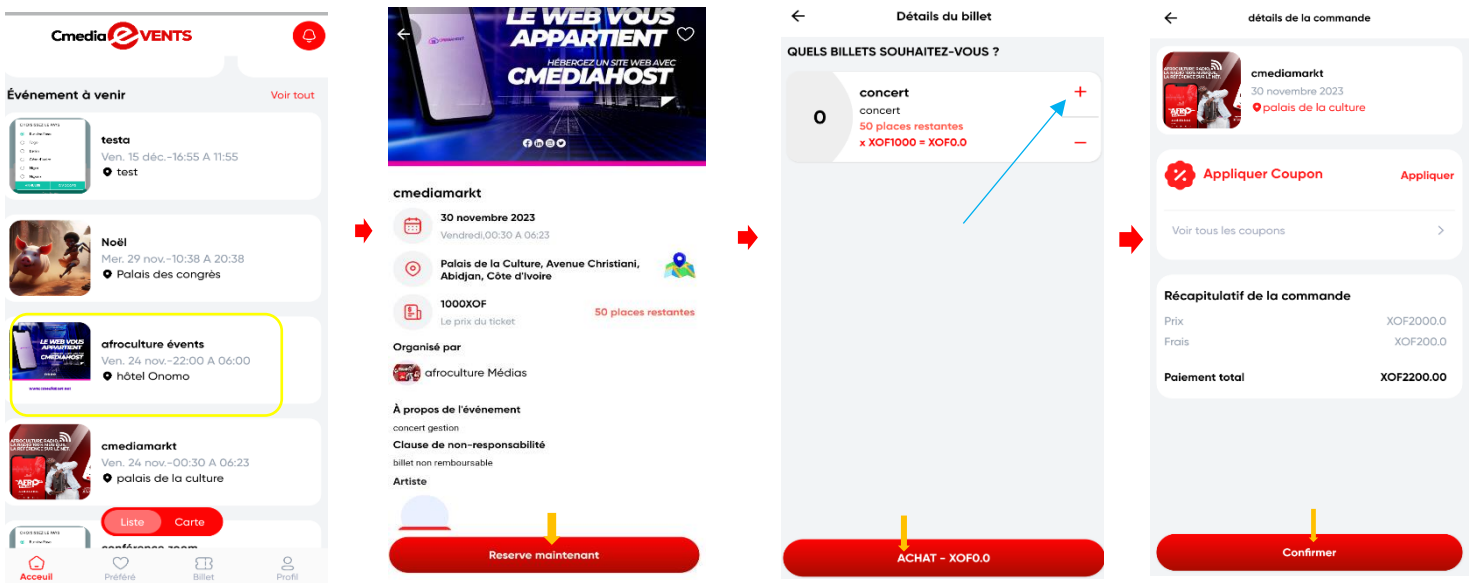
Cmedia EVENTS

Événement à venir
Voir tout

testa
Ven. 15 déc.-16:55 A 11:55
test

Noël
Mer. 29 nov.-10:38 A 20:38
Palais des congrès

afroculture évents
Ven. 24 nov.-22:00 A 06:00
hôtel Onomo

cmediamarkt
Ven. 24 nov.-00:30 A 06:23
palais de la culture

Liste
Carte

conférence zoom

Accueil
Préféré
Billet
Profil

LE WEB VOUS APPARTIENT
HÉBERGEZ UN SITE WEB AVEC CMEDIAHOST

cmediamarkt
30 novembre 2023
Vendredi,00:30 A 06:23
Palais de la Culture, Avenue Christiani, Abidjan, Côte d'Ivoire
1000XOF
Le prix du ticket
50 places restantes
Organisé par
afroculture Médias
À propos de l'événement
concert gestion
Clause de non-responsabilité
billet non remboursable
Artiste
Reserve maintenant

Détails du billet
QUELS BILLETS SOUHAITEZ-VOUS ?
0
concert
concert
50 places restantes
x XOF1000 = XOF0.0
+
−
ACHAT - XOF0.0

détails de la commande
cmediamarkt
30 novembre 2023
palais de la culture
Appliquer Coupon
Appliquer
Voir tous les coupons
Récapitulatif de la commande
Prix
XOF2000.0
Frais
XOF200.0
Paiement total
XOF2200.00
Confirmer